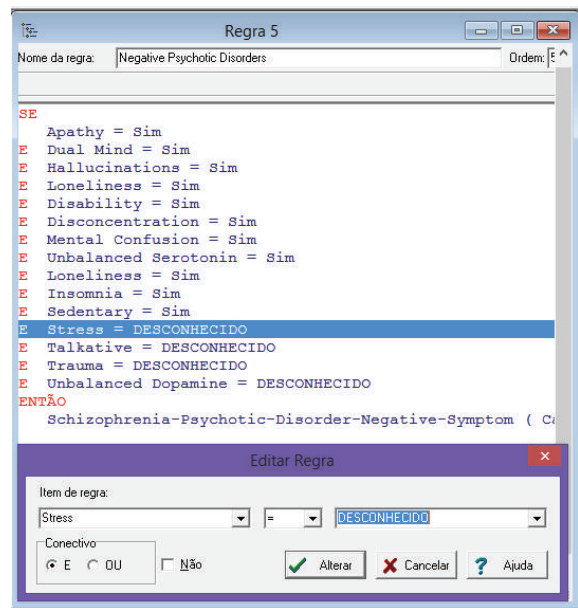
Regra 5

Nome da regra: Negative Psychotic Disorders

Ordem: 5

SE
Apathy = Sim
E Dual Mind = Sim
E Hallucinations = Sim
E Loneliness = Sim
E Disability = Sim
E Disconcentration = Sim
E Mental Confusion = Sim
E Unbalanced Serotonin = Sim
E Loneliness = Sim
E Insomnia = Sim
E Sedentary = Sim
E Stress = DESCONHECIDO
E Talkative = DESCONHECIDO
E Trauma = DESCONHECIDO
E Unbalanced Dopamine = DESCONHECIDO
ENTÃO
Schizophrenia-Psychotic-Disorder-Negative-Symptom ( C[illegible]

Editar Regra

Item de regra:

Stress = DESCONHECIDO

Conectivo
E OU

Não

Alterar

Cancelar

Ajuda